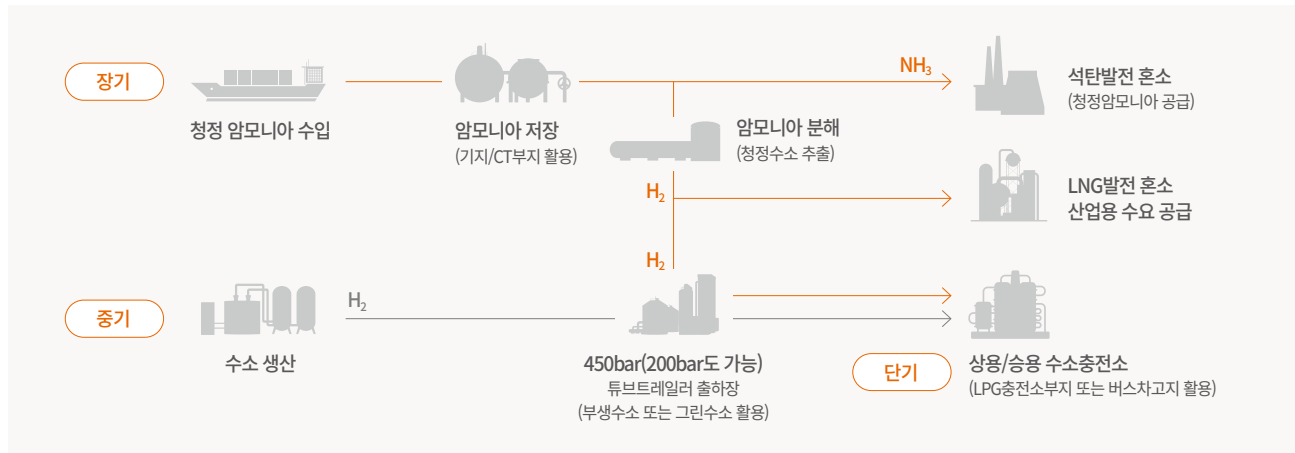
장기

청정 암모니아 수입

암모니아 저장
(기지/CT부지 활용)

$NH_3$

석탄발전 혼소
(청정암모니아 공급)

암모니아 분해
(청정수소 추출)

$H_2$

LNG발전 혼소
산업용 수요 공급

$H_2$

중기

$H_2$

수소 생산

450bar(200bar도 가능)
튜브트레일러 출하장
(부생수소 또는 그린수소 활용)

단기

상용/승용 수소충전소
(LPG충전소부지 또는 버스차고지 활용)